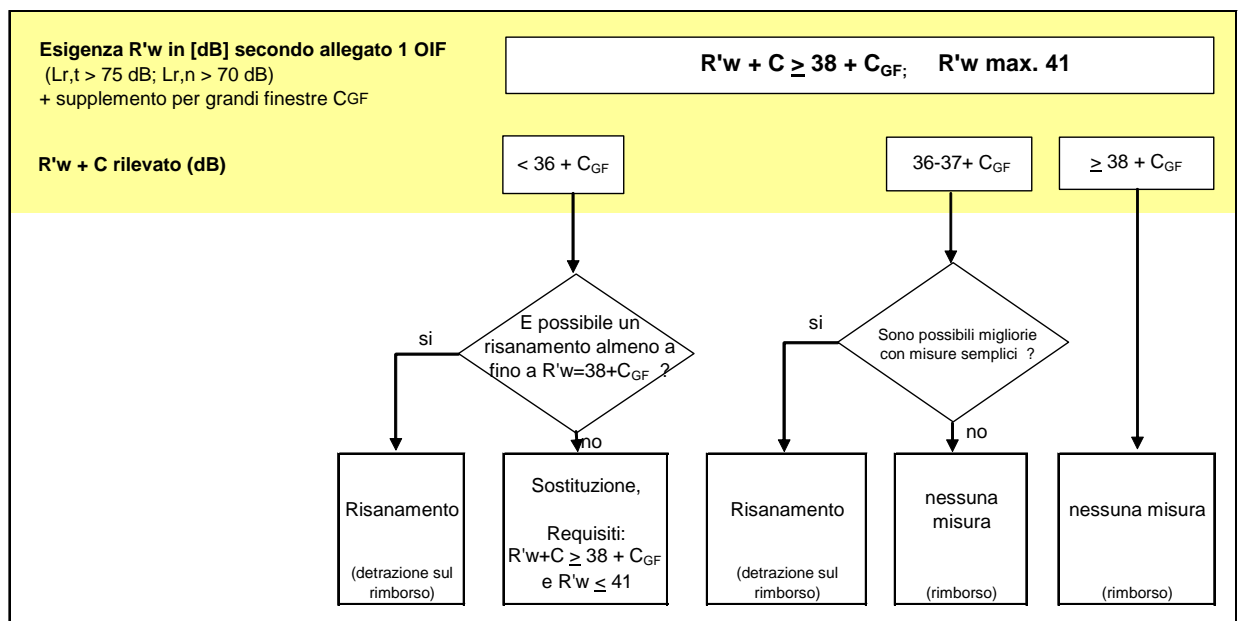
**Esigenza R'w in [dB] secondo allegato 1 OIF**
(Lr,t > 75 dB; Lr,n > 70 dB)
+ supplemento per grandi finestre $C_{GF}$

**R'w + C $\geq$ 38 + $C_{GF}$; R'w max. 41**

**R'w + C rilevato (dB)**

< 36 + $C_{GF}$

36-37+ $C_{GF}$

$\geq$ 38 + $C_{GF}$

E possibile un risanamento almeno a fino a R'w=38+$C_{GF}$ ?

si

no

Sono possibili migliorie con misure semplici ?

si

no

Risanamento

(detrazione sul rimborso)

Sostituzione,

Requisiti:
R'w+C $\geq$ 38 + $C_{GF}$
e R'w $\leq$ 41

Risanamento

(detrazione sul rimborso)

nessuna misura

(rimborso)

nessuna misura

(rimborso)